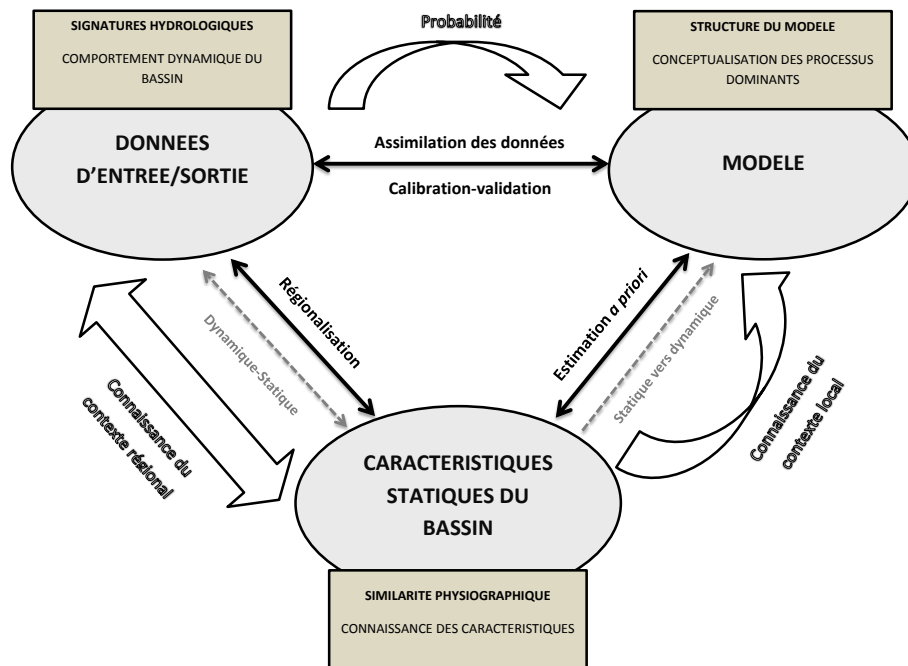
SIGNATURES HYDROLOGIQUES

COMPORTEMENT DYNAMIQUE DU BASSIN

Probabilité

STRUCTURE DU MODELE

CONCEPTUALISATION DES PROCESSUS DOMINANTS

DONNEES D'ENTREE/SORTIE

Assimilation des données

Calibration-validation

MODELE

Régionalisation

Dynamique-Statique

Estimation a priori

Statique vers dynamique

Connaissance du contexte régional

Connaissance du contexte local

CARACTERISTIQUES STATIQUES DU BASSIN

SIMILARITE PHYSIOGRAPHIQUE

CONNAISSANCE DES CARACTERISTIQUES